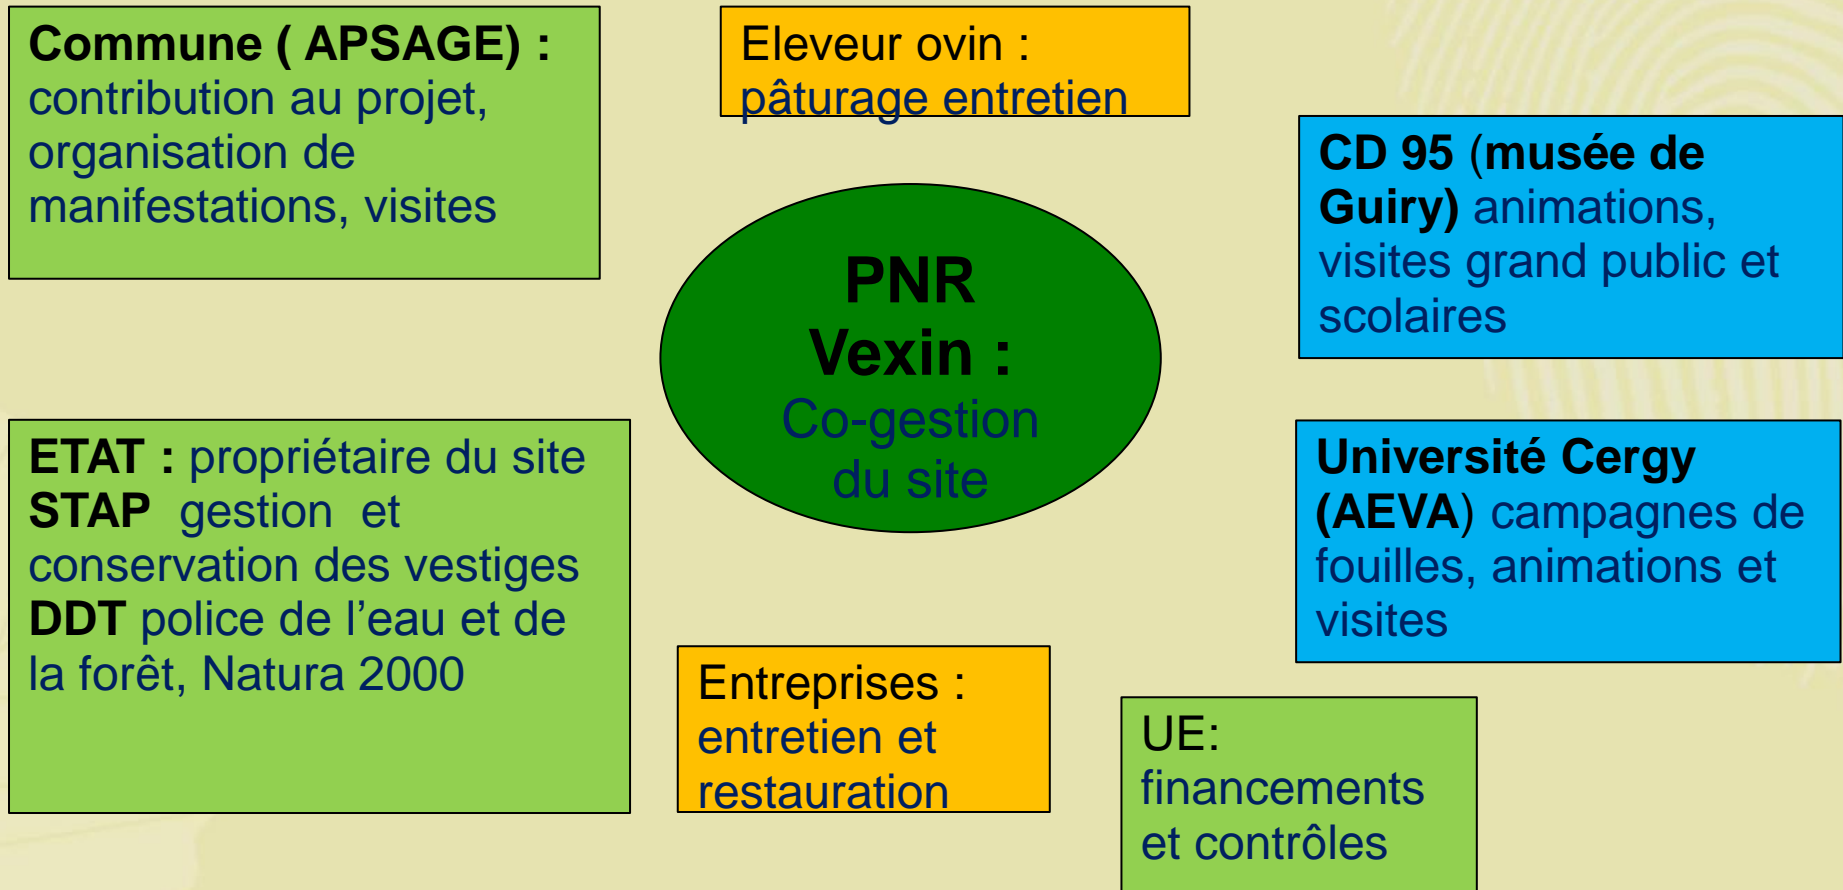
**Commune ( APSAGE) :** contribution au projet, organisation de manifestations, visites

Eleveur ovin : pâturage entretien

**CD 95** (**musée de Guiry)** animations, visites grand public et scolaires

**PNR Vexin :** Co-gestion du site

**ETAT :** propriétaire du site
**STAP** gestion et conservation des vestiges
**DDT** police de l'eau et de la forêt, Natura 2000

**Université Cergy (AEVA)** campagnes de fouilles, animations et visites

Entreprises : entretien et restauration

UE: financements et contrôles